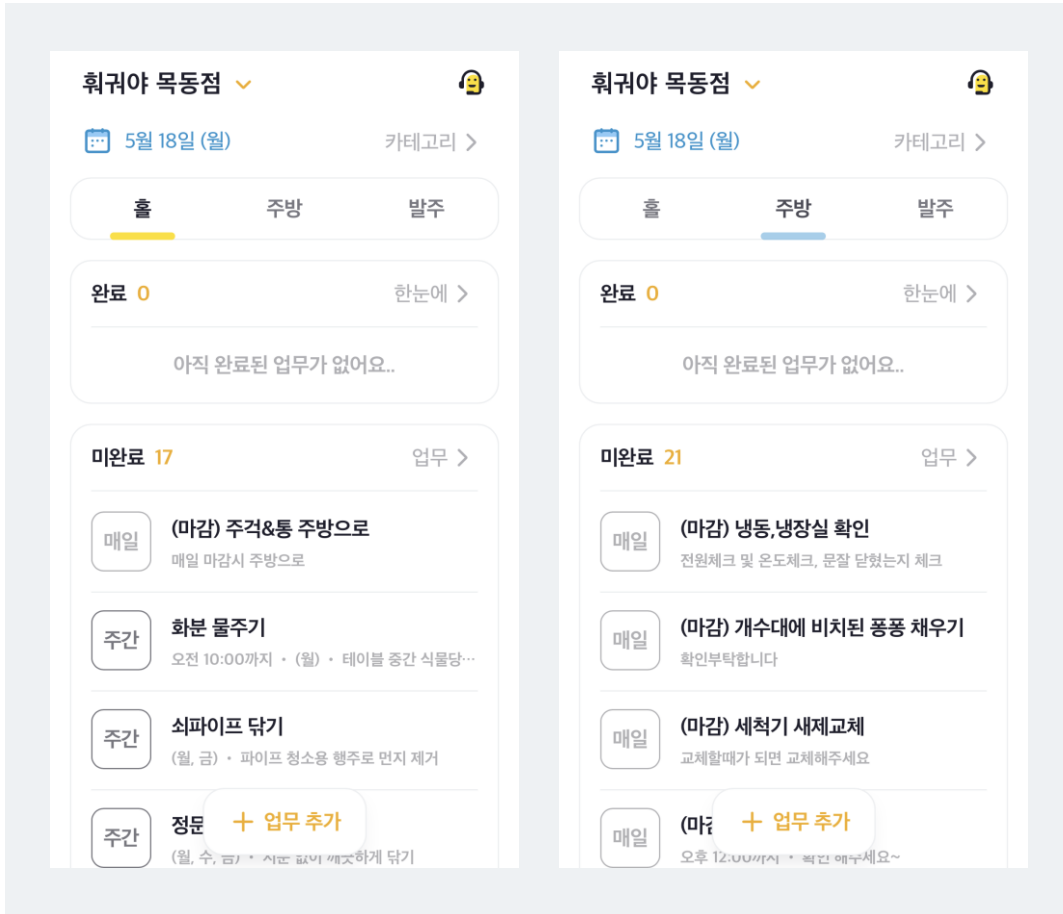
훠궈야 목동점

5월 18일 (월)

카테고리 >

홀 주방 발주

완료 0

한눈에 >

아직 완료된 업무가 없어요..

미완료 17

업무 >

매일 (마감) 주걱&통 주방으로
매일 마감시 주방으로

주간 화분 물주기
오전 10:00까지 • (월) • 테이블 중간 식물당…

주간 쇠파이프 닦기
(월, 금) • 파이프 청소용 행주로 먼지 제거

주간 정문 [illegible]
(월, 수, 금) • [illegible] 깨끗하게 닦기

+ 업무 추가

훠궈야 목동점

5월 18일 (월)

카테고리 >

홀 주방 발주

완료 0

한눈에 >

아직 완료된 업무가 없어요..

미완료 21

업무 >

매일 (마감) 냉동,냉장실 확인
전원체크 및 온도체크, 문잘 닫혔는지 체크

매일 (마감) 개수대에 비치된 퐁퐁 채우기
확인부탁합니다

매일 (마감) 세척기 세제교체
교체할때가 되면 교체해주세요

매일 (마감 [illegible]
오후 12:00까지 • 확인 해주세요~

+ 업무 추가